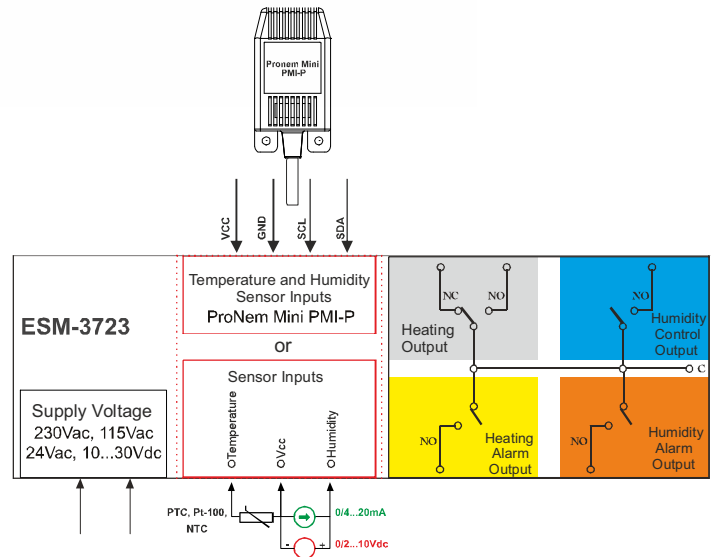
Pronem Mini
PMI-P

VCC
GND
SCL
SDA

ESM-3723

Temperature and Humidity Sensor Inputs
ProNem Mini PMI-P

or

Sensor Inputs

Temperature
Vcc
Humidity

Supply Voltage
230Vac, 115Vac
24Vac, 10...30Vdc

NC
NO
Heating Output

NO
Humidity Control Output

C

NO
Heating Alarm Output

NO
Humidity Alarm Output

PTC, Pt-100, NTC

t

0/4...20mA

- +
0/2...10Vdc